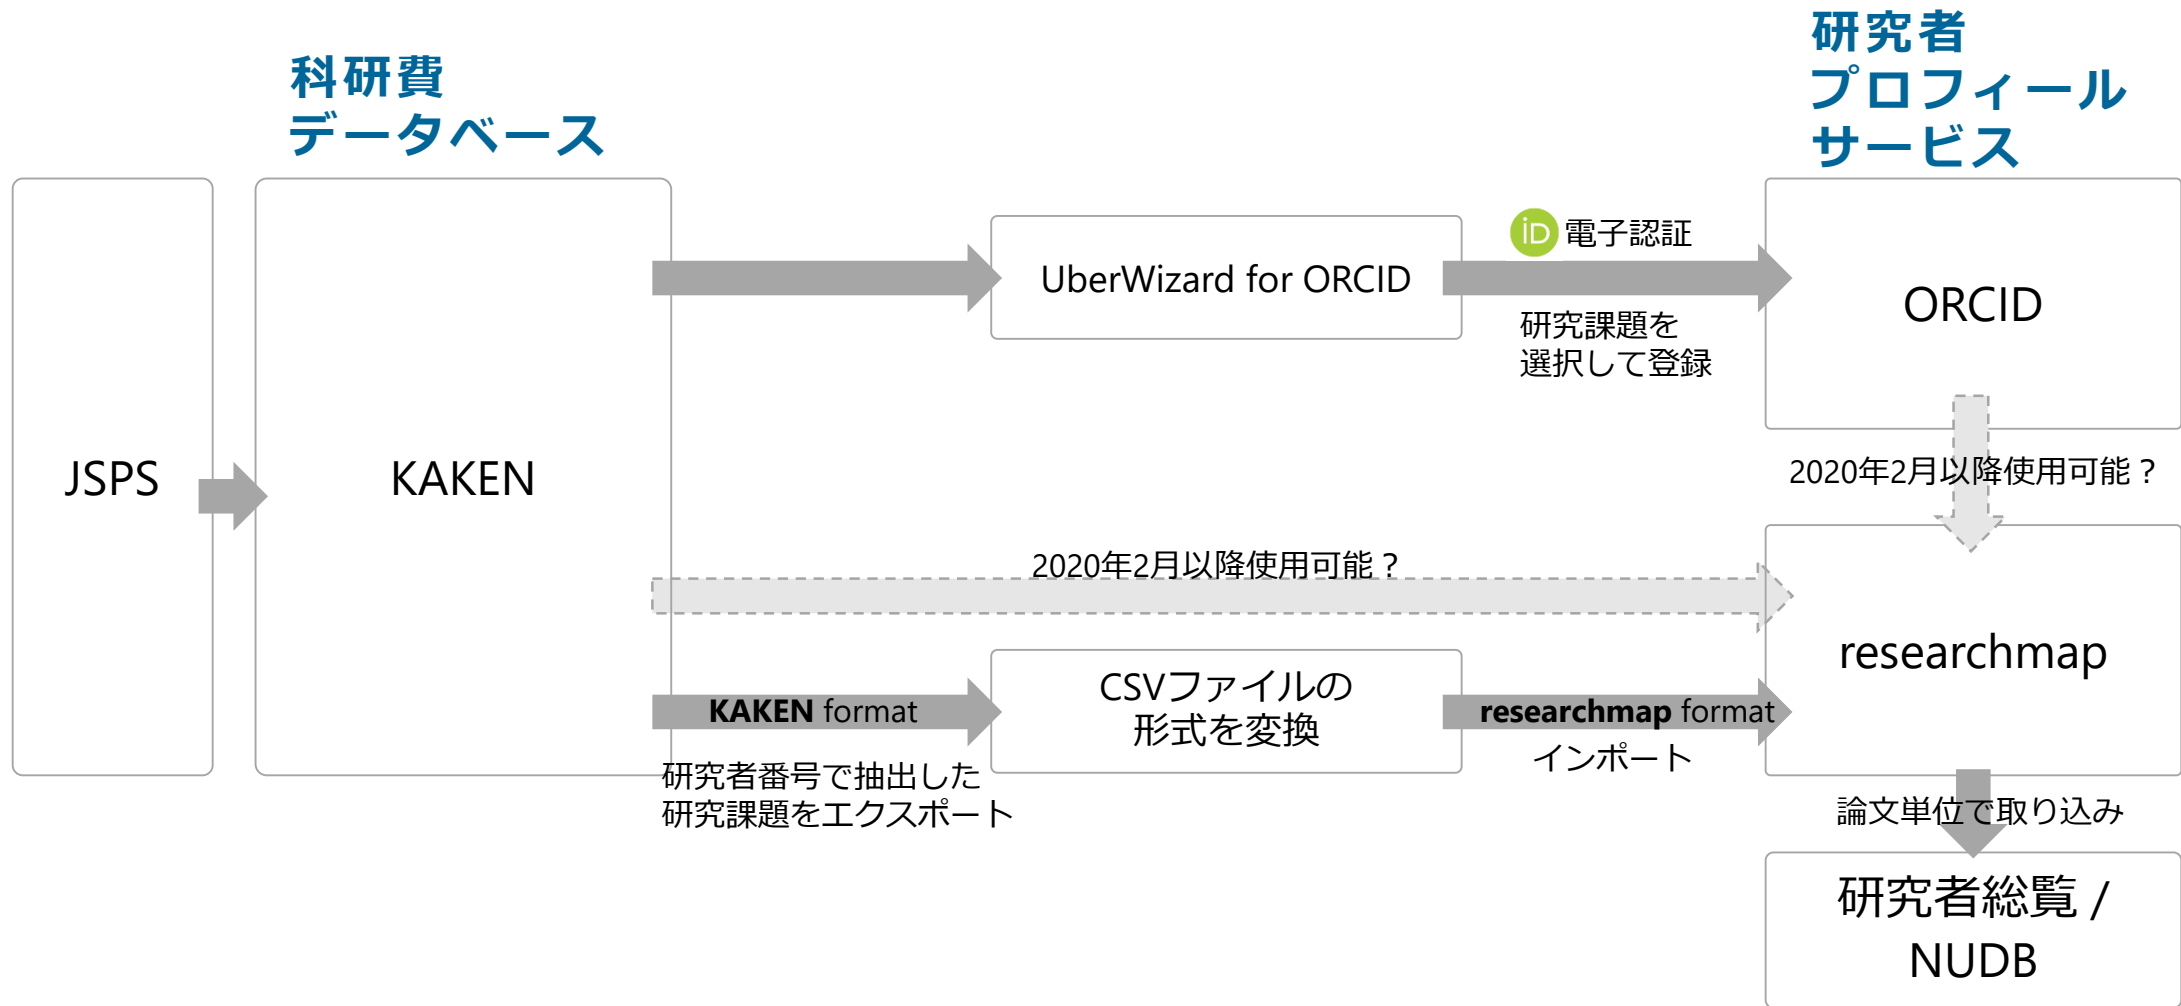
科研費
データベース

研究者
プロフィール
サービス

JSPS

KAKEN

UberWizard for ORCID

iD 電子認証

研究課題を
選択して登録

ORCID

2020年2月以降使用可能？

2020年2月以降使用可能？

researchmap

KAKEN format

CSVファイルの
形式を変換

researchmap format

インポート

研究者番号で抽出した
研究課題をエクスポート

論文単位で取り込み

研究者総覧 /
NUDB